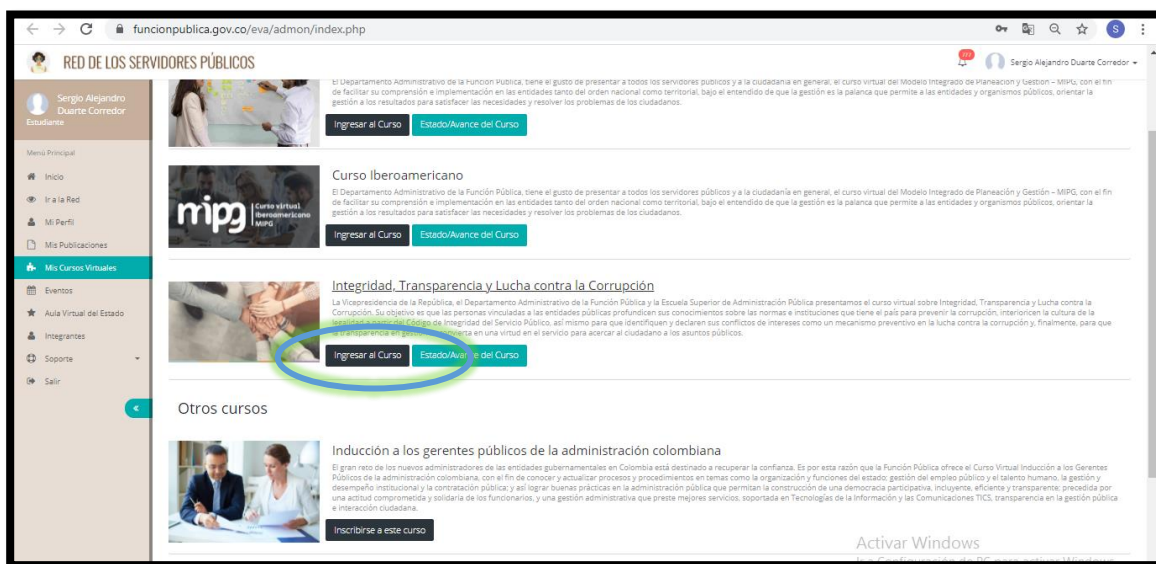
funcionpublica.gov.co/eva/admon/index.php

S

RED DE LOS SERVIDORES PÚBLICOS

Sergio Alejandro Duarte Corredor

Sergio Alejandro Duarte Corredor
Estudiante

Menú Principal
Inicio
Ir a la Red
Mi Perfil
Mis Publicaciones
Mis Cursos Virtuales
Eventos
Aula Virtual del Estado
Integrantes
Soporte
Salir

El Departamento Administrativo de la Función Pública, tiene el gusto de presentar a todos los servidores públicos y a la ciudadanía en general, el curso virtual del Modelo Integrado de Planeación y Gestión – MIPG, con el fin de facilitar su comprensión e implementación en las entidades tanto del orden nacional como territorial, bajo el entendido de que la gestión es la palanca que permite a las entidades y organismos públicos, orientar la gestión a los resultados para satisfacer las necesidades y resolver los problemas de los ciudadanos.

Ingresar al Curso Estado/Avance del Curso

mipg Curso virtual Iberoamericano MIPG

Curso Iberoamericano

El Departamento Administrativo de la Función Pública, tiene el gusto de presentar a todos los servidores públicos y a la ciudadanía en general, el curso virtual del Modelo Integrado de Planeación y Gestión – MIPG, con el fin de facilitar su comprensión e implementación en las entidades tanto del orden nacional como territorial, bajo el entendido de que la gestión es la palanca que permite a las entidades y organismos públicos, orientar la gestión a los resultados para satisfacer las necesidades y resolver los problemas de los ciudadanos.

Ingresar al Curso Estado/Avance del Curso

Integridad, Transparencia y Lucha contra la Corrupción

La Vicepresidencia de la República, el Departamento Administrativo de la Función Pública y la Escuela Superior de Administración Pública presentamos el curso virtual sobre Integridad, Transparencia y Lucha contra la Corrupción. Su objetivo es que las personas vinculadas a las entidades públicas profundicen sus conocimientos sobre las normas e instituciones que tiene el país para prevenir la corrupción, interioricen la cultura de la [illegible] Código de Integridad del Servicio Público, así mismo para que identifiquen y declaren sus conflictos de intereses como un mecanismo preventivo en la lucha contra la corrupción y, finalmente, para que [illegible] transparencia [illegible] convierta en una virtud en el servicio para acercar al ciudadano a los asuntos públicos.

Ingresar al Curso Estado/Avance del Curso

Otros cursos

Inducción a los gerentes públicos de la administración colombiana

El gran reto de los nuevos administradores de las entidades gubernamentales en Colombia está destinado a recuperar la confianza. Es por esta razón que la Función Pública ofrece el Curso Virtual Inducción a los Gerentes Públicos de la administración colombiana, con el fin de conocer y actualizar procesos y procedimientos en temas como la organización y funciones del estado; gestión del empleo público y el talento humano, la gestión y desempeño institucional y la contratación pública; y así lograr buenas prácticas en la administración pública que permitan la construcción de una democracia participativa, incluyente, eficiente y transparente; precedida por una actitud comprometida y solidaria de los funcionarios, y una gestión administrativa que preste mejores servicios, soportada en Tecnologías de la Información y las Comunicaciones TICS, transparencia en la gestión pública e interacción ciudadana.

Inscribirse a este curso

Activar Windows
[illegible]